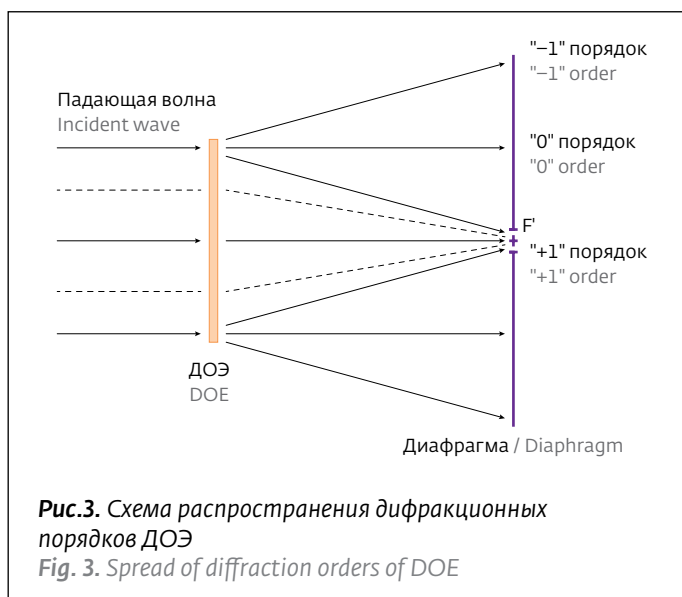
"–1" порядок
"–1" order

Падающая волна
Incident wave

"0" порядок
"0" order

F'

"+1" порядок
"+1" order

ДОЭ
DOE

Диафрагма / Diaphragm

**Рис.3.** Схема распространения дифракционных порядков ДОЭ
**Fig. 3.** Spread of diffraction orders of DOE